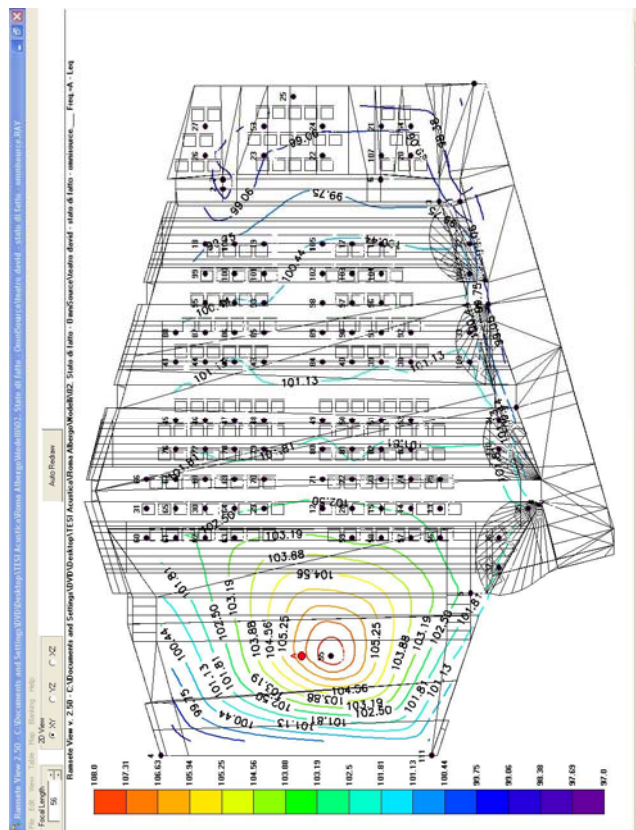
Ramsete View 2.50 - C:\Documents and Settings\DVD\Desktop\TESI Acustica\Roma Albergo\Modelli\02. Stato di fatto - OmniSource\teatro david - stato di fatto - omnisource.RAY

View Table Rendering Help

2D View
XY YZ XZ

Focal Length
56

Auto Redraw

Ramsete View v. 2.50 - C:\Documents and Settings\DVD\Desktop\TESI Acustica\Roma Albergo\Modelli\02. Stato di fatto - OmniSource\teatro david - stato di fatto - omnisource ___ Freq.=A - Leq

108.0
107.31
106.63
105.94
105.25
104.56
103.88
103.19
102.5
101.81
101.13
100.44
99.75
99.06
98.38
97.69
97.0

105.25
104.56
103.88
103.19
102.50
101.81
101.13
100.44
99.75
99.06
98.38